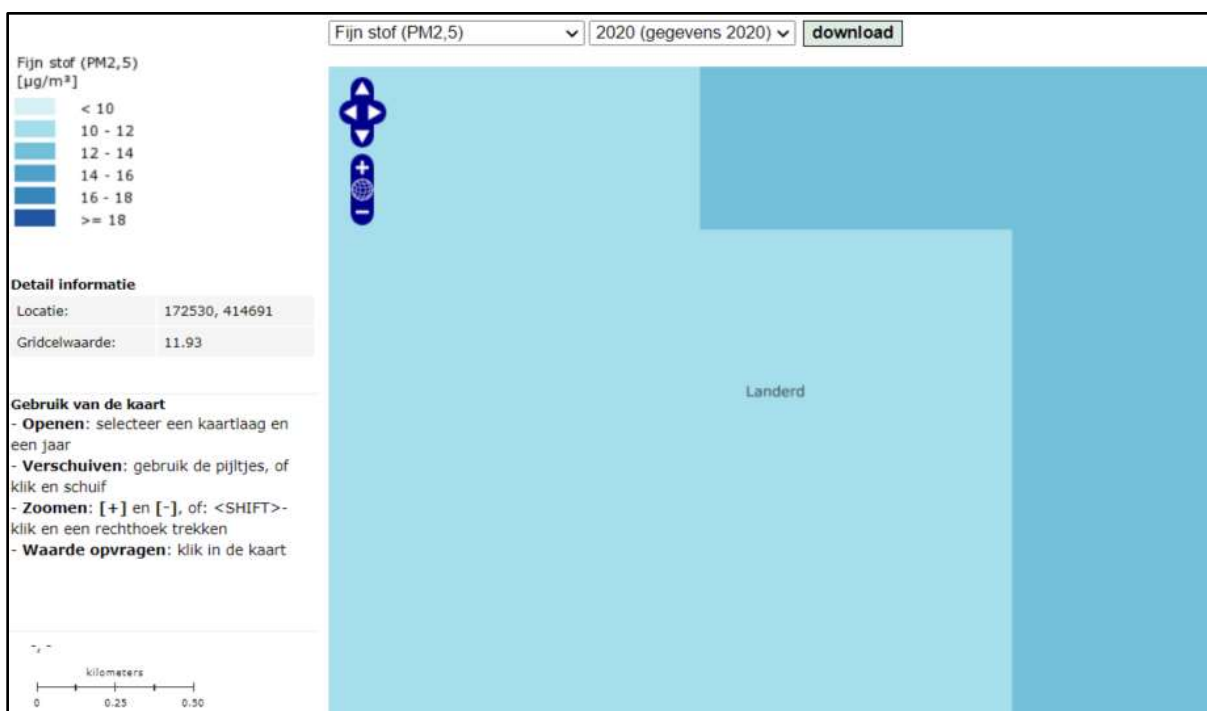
Fijn stof (PM2,5)
2020 (gegevens 2020)
download

Fijn stof (PM2,5)
[µg/m³]
< 10
10 - 12
12 - 14
14 - 16
16 - 18
>= 18

Detail informatie

| Locatie: | 172530, 414691 |
|---|---|
| Gridcelwaarde: | 11.93 |

Gebruik van de kaart
- **Openen**: selecteer een kaartlaag en een jaar
- **Verschuiven**: gebruik de pijltjes, of klik en schuif
- **Zoomen**: **[+]** en **[-]**, of: <SHIFT>-klik en een rechthoek trekken
- **Waarde opvragen**: klik in de kaart

-, -
kilometers
0 0.25 0.50

Landerd